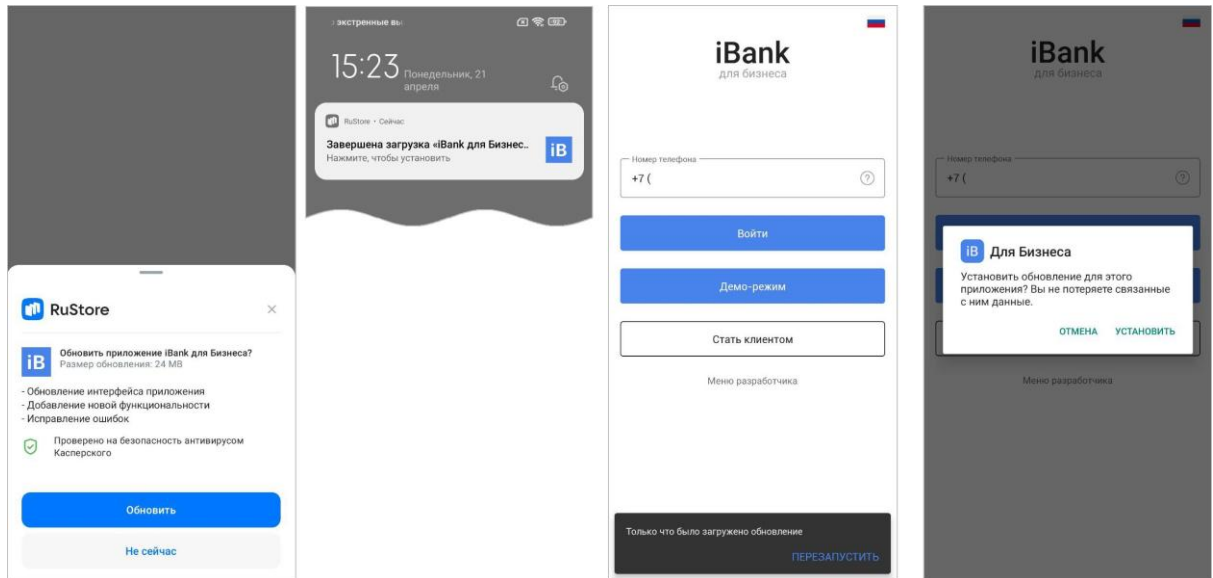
RuStore

iB

Обновить приложение iBank для Бизнеса?
Размер обновления: 24 MB

- Обновление интерфейса приложения
- Добавление новой функциональности
- Исправление ошибок

Проверено на безопасность антивирусом Касперского

Обновить

Не сейчас

экстренные вы

15:23 Понедельник, 21 апреля

RuStore • Сейчас

Завершена загрузка «iBank для Бизнес..
Нажмите, чтобы установить

iB

iBank
для бизнеса

Номер телефона
+7 (

Войти

Демо-режим

Стать клиентом

Меню разработчика

Только что было загружено обновление

ПЕРЕЗАПУСТИТЬ

iBank
для бизнеса

Номер телефона
+7 (

iB Для Бизнеса

Установить обновление для этого приложения? Вы не потеряете связанные с ним данные.

ОТМЕНА УСТАНОВИТЬ

Меню разработчика